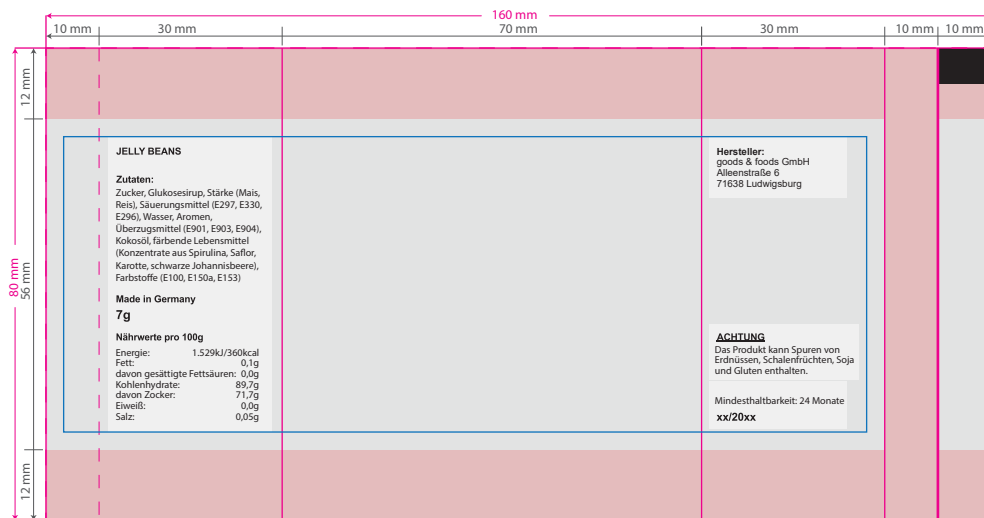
160 mm

10 mm | 30 mm | 70 mm | 30 mm | 10 mm | 10 mm

12 mm

80 mm
56 mm

12 mm

JELLY BEANS

Zutaten:
Zucker, Glukosesirup, Stärke (Mais, Reis), Säuerungsmittel (E297, E330, E296), Wasser, Aromen, Überzugsmittel (E901, E903, E904), Kokosöl, färbende Lebensmittel (Konzentrate aus Spirulina, Saflor, Karotte, schwarze Johannisbeere), Farbstoffe (E100, E150a, E153)

Made in Germany

7g

Nährwerte pro 100g

| | |
|---|---|
| Energie: | 1.529kJ/360kcal |
| Fett: | 0,1g |
| davon gesättigte Fettsäuren: | 0,0g |
| Kohlenhydrate: | 89,7g |
| davon Zocker: | 71,7g |
| Eiweiß: | 0,0g |
| Salz: | 0,05g |

Hersteller:
goods & foods GmbH
Alleenstraße 6
71638 Ludwigsburg

ACHTUNG
Das Produkt kann Spuren von Erdnüssen, Schalenfrüchten, Soja und Gluten enthalten.

Mindesthaltbarkeit: 24 Monate
xx/20xx